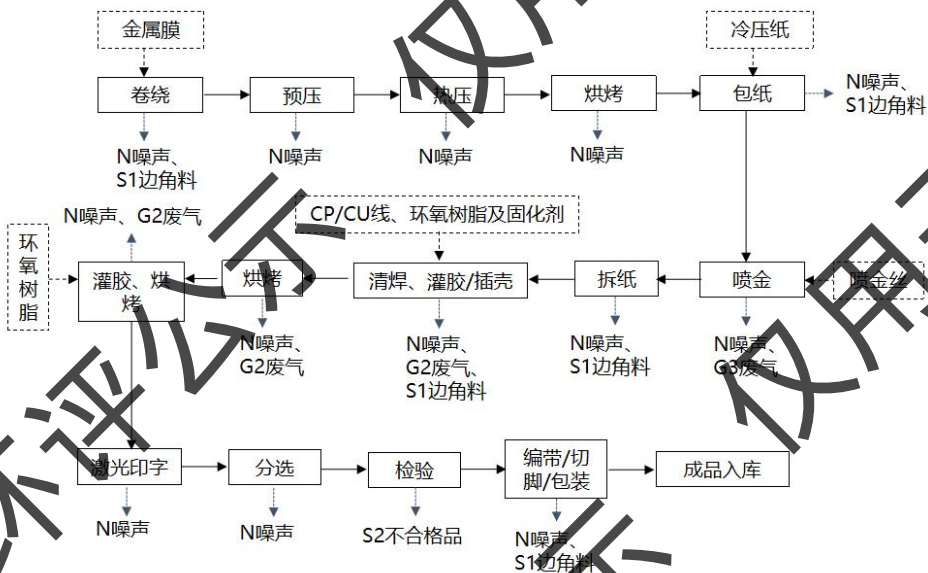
金属膜

卷绕 预压 热压 烘烤 包纸

冷压纸

N噪声、S1边角料

N噪声、S1边角料

N噪声

N噪声

N噪声

N噪声、G2废气

CP/CU线、环氧树脂及固化剂

环氧树脂

灌胶、烘烤

烘烤

清焊、灌胶/插壳

拆纸

喷金

喷金丝

N噪声、G2废气

N噪声、G2废气、S1边角料

N噪声、S1边角料

N噪声、G3废气

激光印字 分选 检验 编带/切脚/包装 成品入库

N噪声

N噪声

S2不合格品

N噪声、S1边角料

环评公示 仅用于